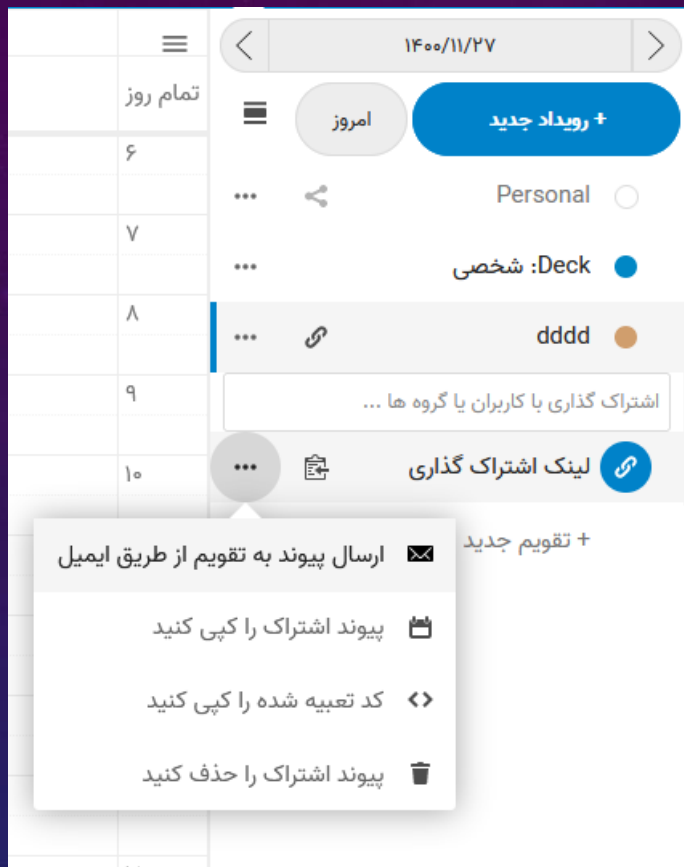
۱۴۰۰/۱۱/۲۷

+ رویداد جدید

امروز

تمام روز

Personal

Deck: شخصی

dddd

اشتراک گذاری با کاربران یا گروه ها ...

لینک اشتراک گذاری

+ تقویم جدید

ارسال پیوند به تقویم از طریق ایمیل

پیوند اشتراک را کپی کنید

کد تعبیه شده را کپی کنید

پیوند اشتراک را حذف کنید

۶
۷
۸
۹
۱۰